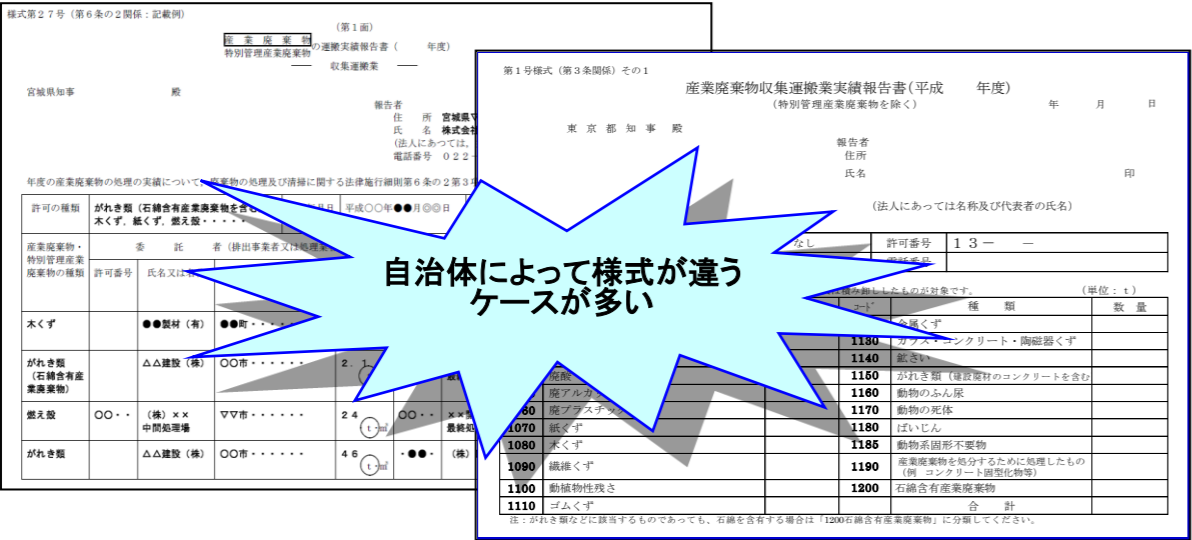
様式第２７号（第６条の２関係：記載例）

（第１面）

産業廃棄物
特別管理産業廃棄物 の運搬実績報告書（　　年度）

収集運搬業

宮城県知事　　　　殿

報告者
住　所　宮城県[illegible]
氏　名　株式会社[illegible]
（法人にあつては、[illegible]
電話番号　０２２－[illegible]

年度の産業廃棄物の処理の実績について、廃棄物の処理及び清掃に関する法律施行細則第６条の２第３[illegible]

| 許可の種類 | がれき類（石綿含有産業廃棄物を含む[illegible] 木くず、紙くず、燃え殻・・・・・ | | | 平成○○年●●月◎◎日 | | |
|---|---|---|---|---|---|---|
| 産業廃棄物・特別管理産業廃棄物の種類 | 委　託　者（排出事業者又は処理業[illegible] | | | | | |
| | 許可番号 | 氏名又は名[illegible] | | | | |
| 木くず | | ●●製材（有） | ●●町・・・・ | | | |
| がれき類（石綿含有産業廃棄物） | | △△建設（株） | ○○市・・・・・・ | ２．１ | | |
| 燃え殻 | ○○・・ | （株）××中間処理場 | ▽▽市・・・・・・ | ２４ t・㎥ | ○○・・ | ××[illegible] 最終処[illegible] |
| がれき類 | | △△建設（株） | ○○市・・・・・・ | ４６ t・㎥ | ・●●・ | （株）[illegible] |

第１号様式（第３条関係）その１

産業廃棄物収集運搬業実績報告書（平成　　年度）
（特別管理産業廃棄物を除く）

年　　月　　日

東　京　都　知　事　　殿

報告者
住所
氏名　　　　　　　　　　　　　印

（法人にあっては名称及び代表者の氏名）

なし　　許可番号　１３－　　－

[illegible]を搬出したものが対象です。　　（単位：ｔ）

| コード | 種　類 | 数　量 | コード | 種　類 | 数　量 |
|---|---|---|---|---|---|
| | | | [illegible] | 金属くず | |
| | | | 1130 | ガラス・コンクリート・陶磁器くず | |
| | | | 1140 | 鉱さい | |
| | 廃酸 | | 1150 | がれき類（建設廃材のコンクリートを含む | |
| | 廃アルカ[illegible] | | 1160 | 動物のふん尿 | |
| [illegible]60 | 廃プラスチック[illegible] | | 1170 | 動物の死体 | |
| 1070 | 紙くず | | 1180 | ばいじん | |
| 1080 | 木くず | | 1185 | 動物系固形不要物 | |
| 1090 | 繊維くず | | 1190 | 産業廃棄物を処分するために処理したもの（例　コンクリート固型化物等） | |
| 1100 | 動植物性残さ | | 1200 | 石綿含有産業廃棄物 | |
| 1110 | ゴムくず | | | 合　計 | |

注：がれき類などに該当するものであっても、石綿を含有する場合は「1200石綿含有産業廃棄物」に分類してください。

自治体によって様式が違う
ケースが多い